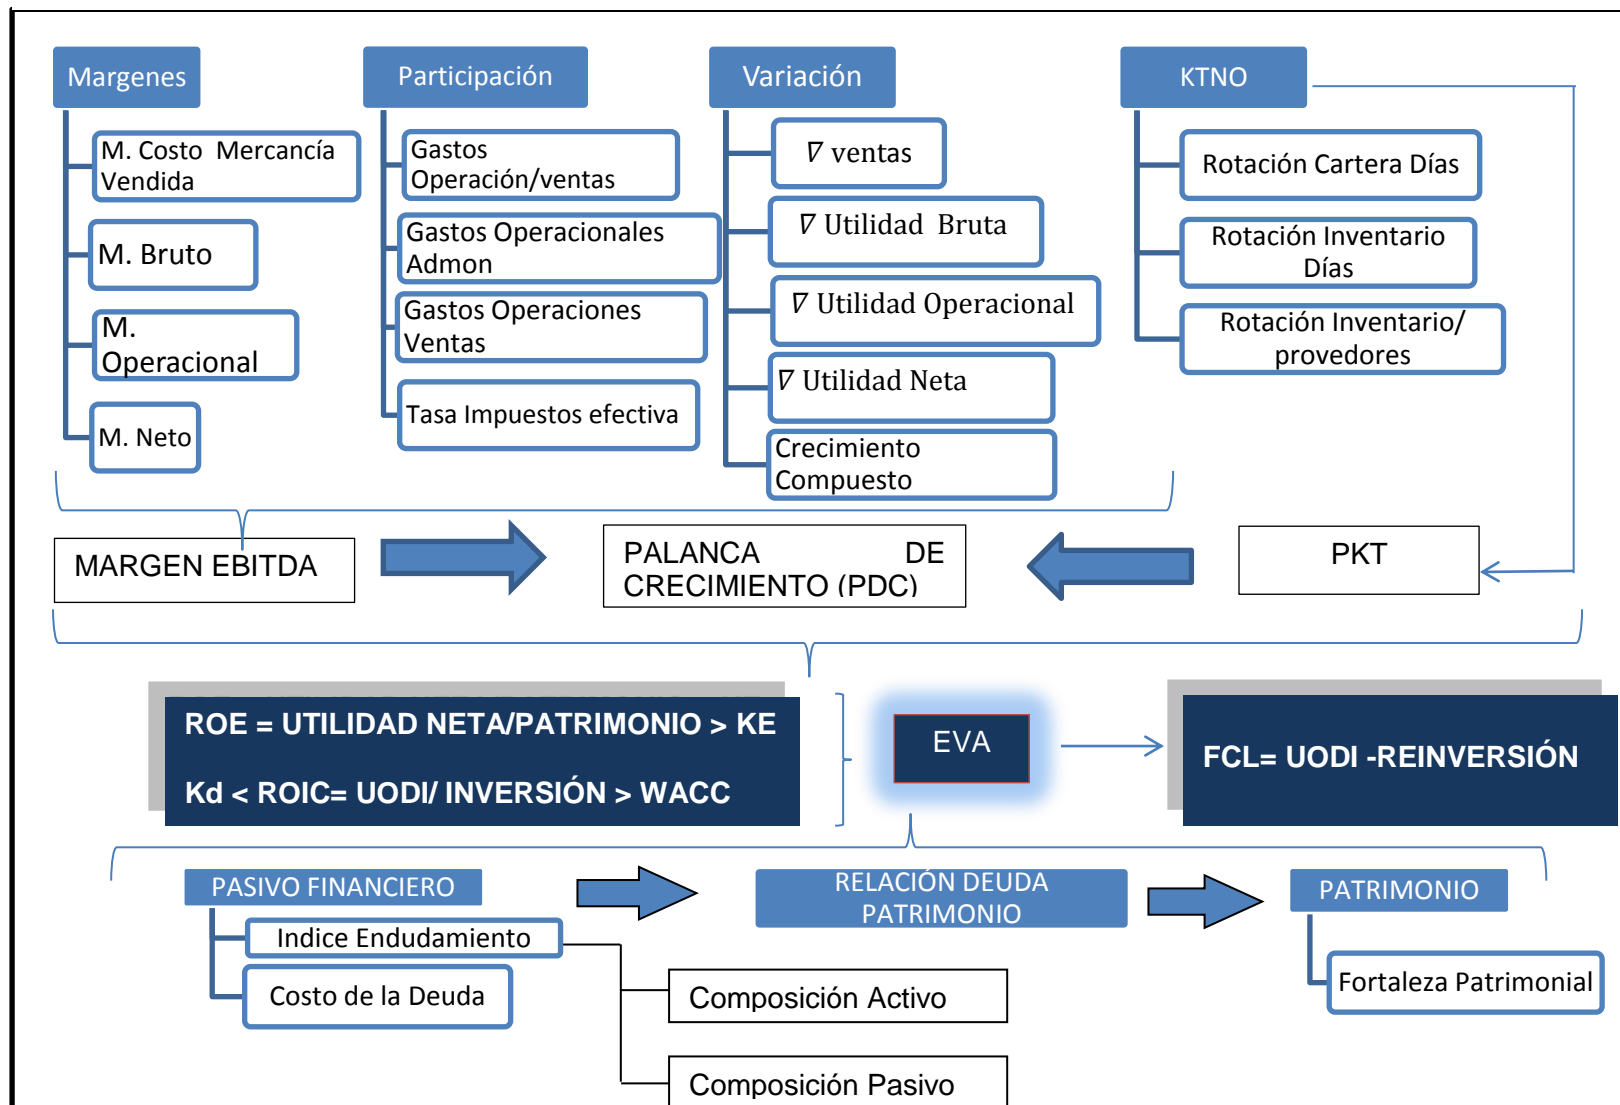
Margenes

M. Costo Mercancía Vendida

M. Bruto

M. Operacional

M. Neto

Participación

Gastos Operación/ventas

Gastos Operacionales Admon

Gastos Operaciones Ventas

Tasa Impuestos efectiva

Variación

$\nabla$ ventas

$\nabla$ Utilidad Bruta

$\nabla$ Utilidad Operacional

$\nabla$ Utilidad Neta

Crecimiento Compuesto

KTNO

Rotación Cartera Días

Rotación Inventario Días

Rotación Inventario/ provedores

MARGEN EBITDA

PALANCA DE CRECIMIENTO (PDC)

PKT

ROE = UTILIDAD NETA/PATRIMONIO > KE

Kd < ROIC= UODI/ INVERSIÓN > WACC

EVA

FCL= UODI -REINVERSIÓN

PASIVO FINANCIERO

Indice Endudamiento

Costo de la Deuda

RELACIÓN DEUDA PATRIMONIO

Composición Activo

Composición Pasivo

PATRIMONIO

Fortaleza Patrimonial